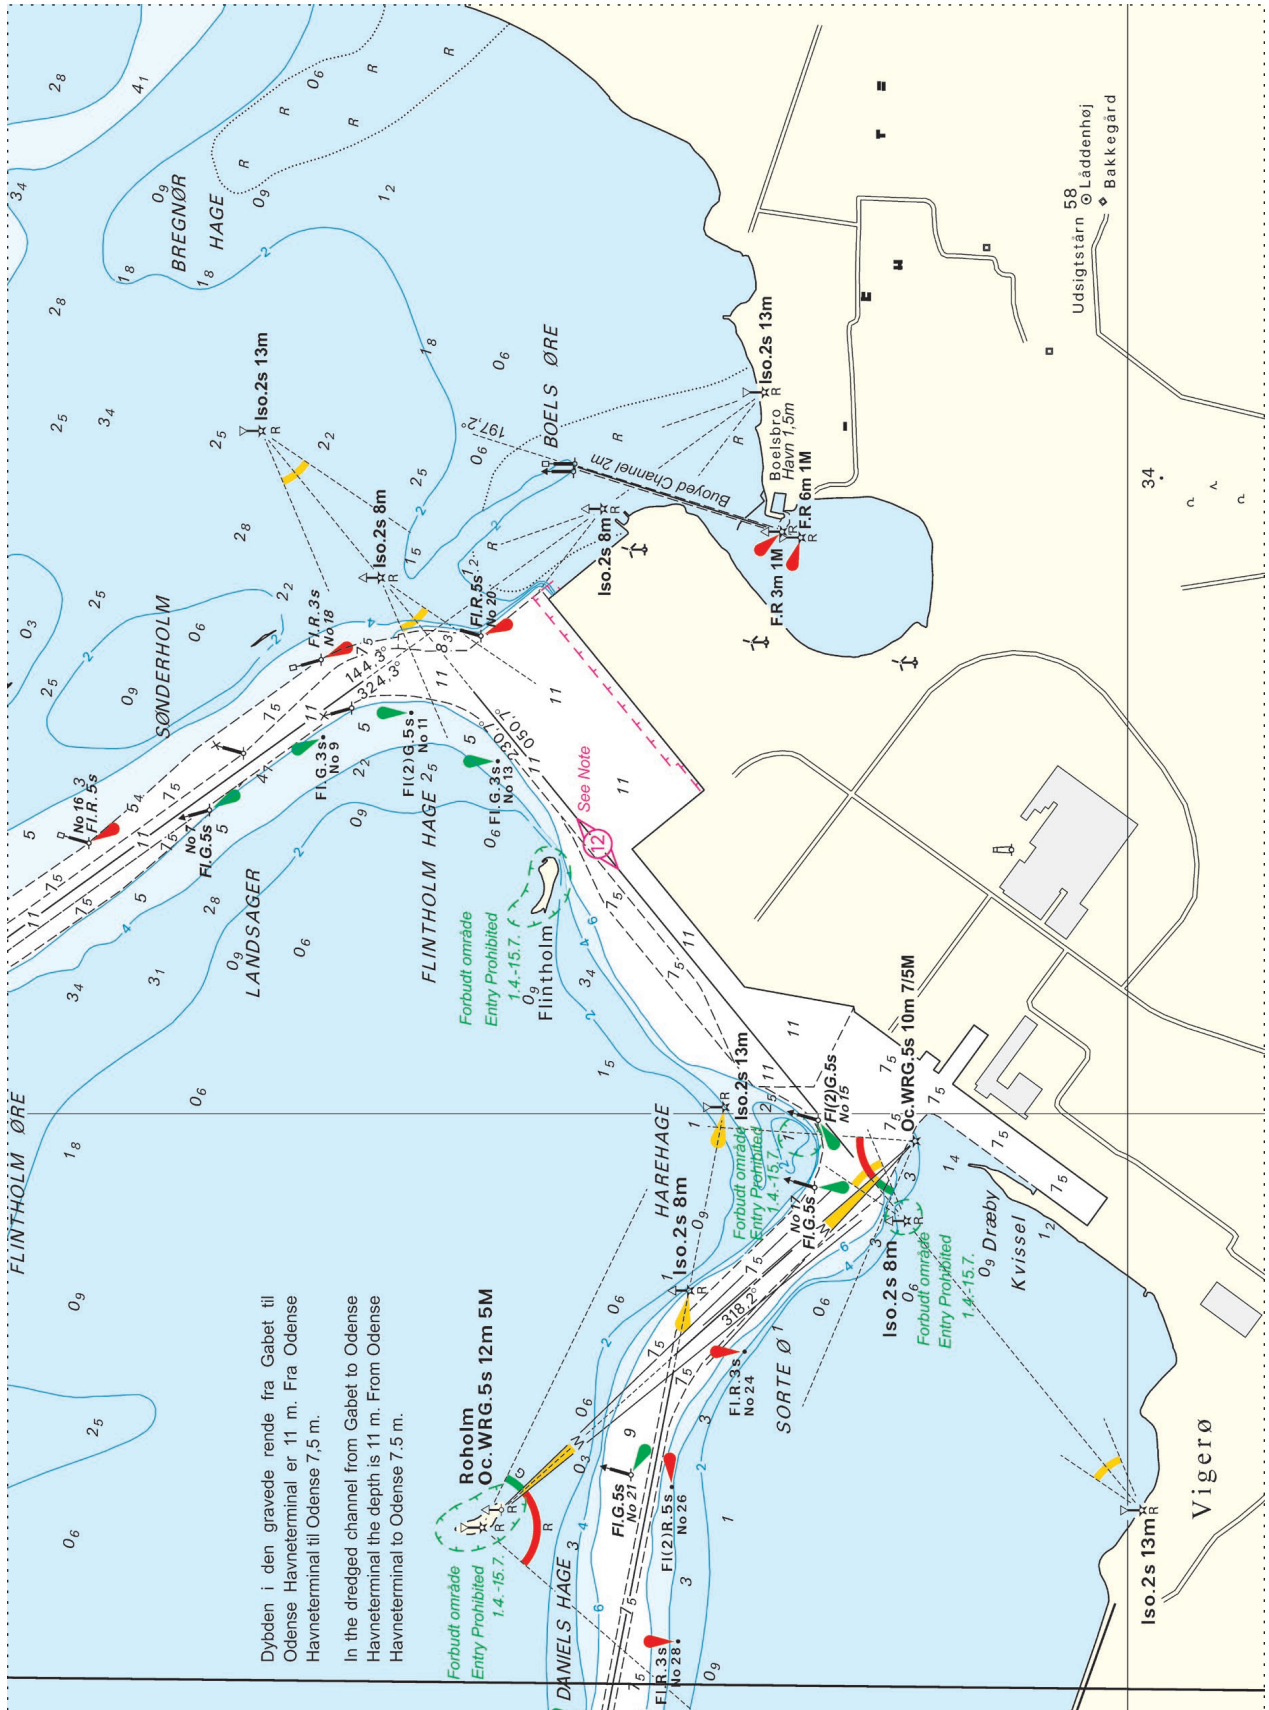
Dybden i den gravede rende fra Gabet til Odense Havneterminal er 11 m. Fra Odense Havneterminal til Odense 7,5 m.

In the dredged channel from Gabet to Odense Havneterminal the depth is 11 m. From Odense Havneterminal to Odense 7.5 m.

FLINTHOLM ØRE
BREGNØR HAGE
SØNDERHOLM
LANDSAGER
FLINTHOLM HAGE
BOELS ØRE
HAREHAGE
SORTE Ø
DANIELS HAGE
Flintholm
Vigerø
Dræby Kvissel
Roholm
Oc.WRG.5s 12m 5M
Oc.WRG.5s 10m 7/5M
Iso.2s 13m
Iso.2s 13m
Iso.2s 13m
Iso.2s 13m
Iso.2s 13m
Iso.2s 8m
Iso.2s 8m
Iso.2s 8m
Iso.2s 8m
F.R 3m 1M
F.R 6m 1M
Boelsbro Havn 1,5m
Buoyed Channel 2m
Udsigtstårn 58
Låddenhøj
Bakkegård
Fl.R.3s No18
Fl.R.5s No 20
No 16 Fl.R.5s
No 7 Fl.G.5s
Fl.G.3s No 9
Fl(2)G.5s No 11
Fl.G.3s No 13
Fl(2)G.5s No 15
No 17 Fl.G.5s
Fl.R.3s No 24
Fl.G.5s No 21
Fl(2)R.5s No 26
Fl.R.3s No 28
See Note
12
Forbudt område Entry Prohibited 1.4.-15.7.
Forbudt område Entry Prohibited 1.4.-15.7.
Forbudt område Entry Prohibited 1.4.-15.7.
Forbudt område Entry Prohibited 1.4.-15.7.
144,3°
324,3°
050,1°
230,1°
318,2°
197,2°
R
G